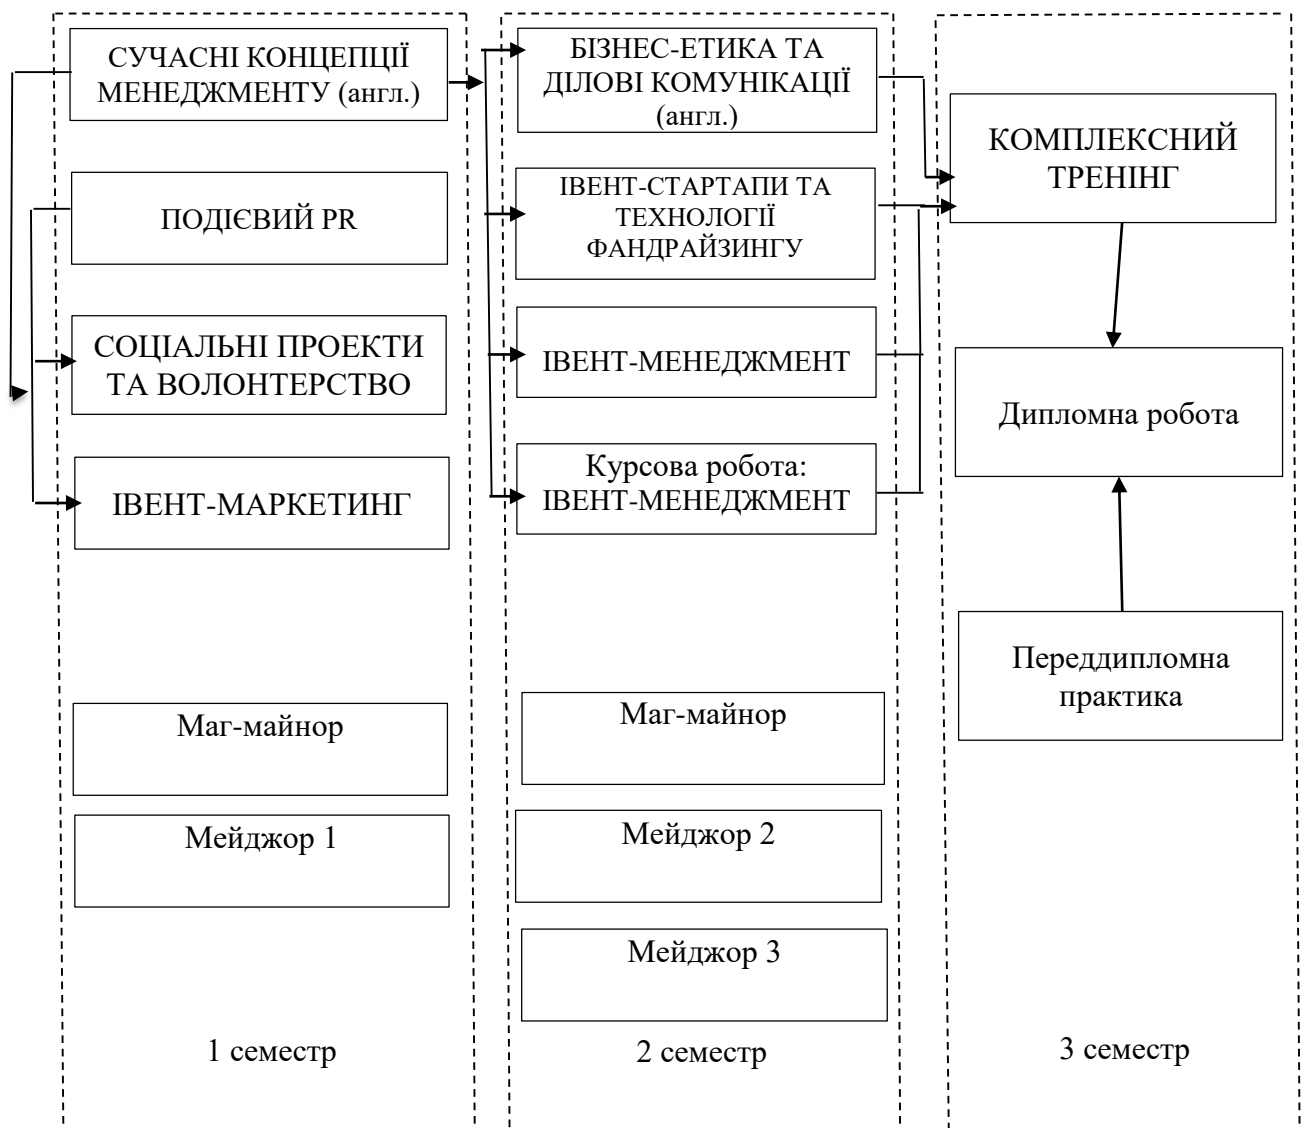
СУЧАСНІ КОНЦЕПЦІЇ МЕНЕДЖМЕНТУ (англ.)

ПОДІЄВИЙ PR

СОЦІАЛЬНІ ПРОЕКТИ ТА ВОЛОНТЕРСТВО

ІВЕНТ-МАРКЕТИНГ

Маг-майнор

Мейджор 1

1 семестр

БІЗНЕС-ЕТИКА ТА ДІЛОВІ КОМУНІКАЦІЇ (англ.)

ІВЕНТ-СТАРТАПИ ТА ТЕХНОЛОГІЇ ФАНДРАЙЗИНГУ

ІВЕНТ-МЕНЕДЖМЕНТ

Курсова робота: ІВЕНТ-МЕНЕДЖМЕНТ

Маг-майнор

Мейджор 2

Мейджор 3

2 семестр

КОМПЛЕКСНИЙ ТРЕНІНГ

Дипломна робота

Переддипломна практика

3 семестр